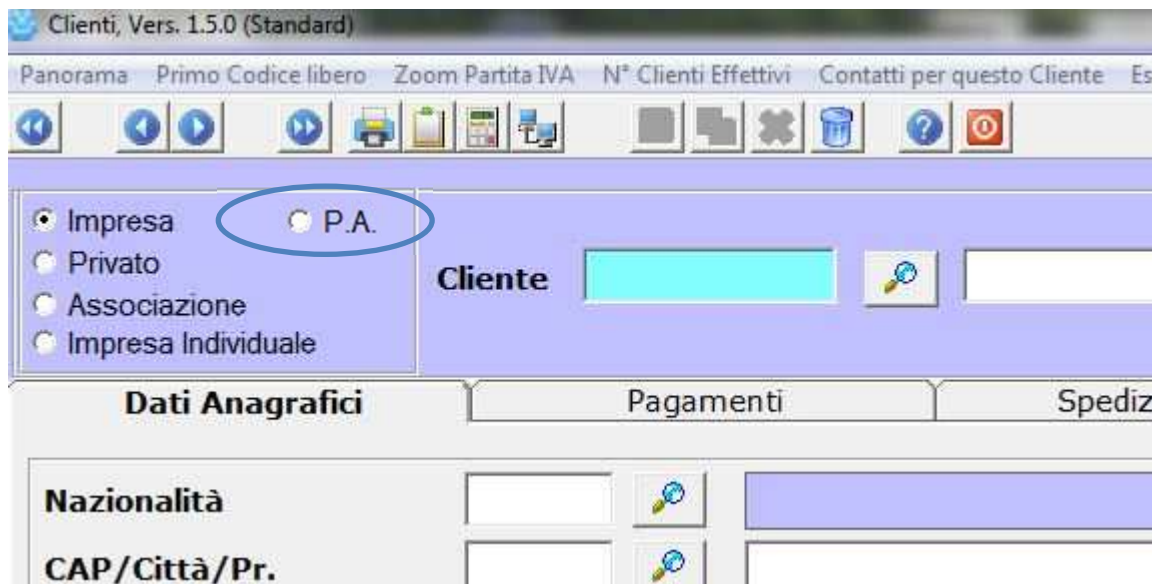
Clienti, Vers. 1.5.0 (Standard)

Panorama Primo Codice libero Zoom Partita IVA N° Clienti Effettivi Contatti per questo Cliente Es

Impresa
P.A.
Privato
Associazione
Impresa Individuale

Cliente

Dati Anagrafici | Pagamenti | Spediz

Nazionalità

CAP/Città/Pr.